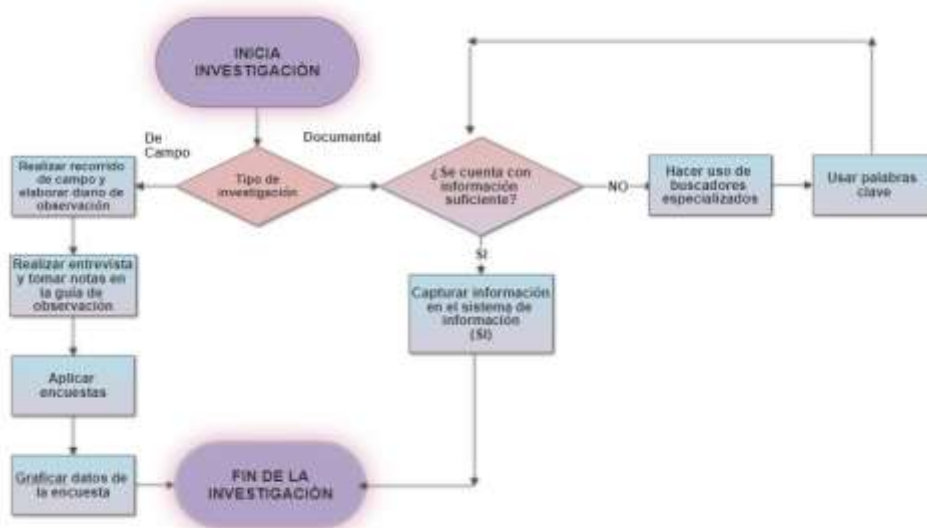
INICIA INVESTIGACIÓN

De Campo

Documental

Tipo de investigación

Realizar recorrido de campo y elaborar diario de observación

Realizar entrevista y tomar notas en la guía de observación

Aplicar encuestas

Graficar datos de la encuesta

FIN DE LA INVESTIGACIÓN

¿Se cuenta con información suficiente?

NO

Hacer uso de buscadores especializados

Usar palabras clave

SI

Capturar información en el sistema de información (SI)